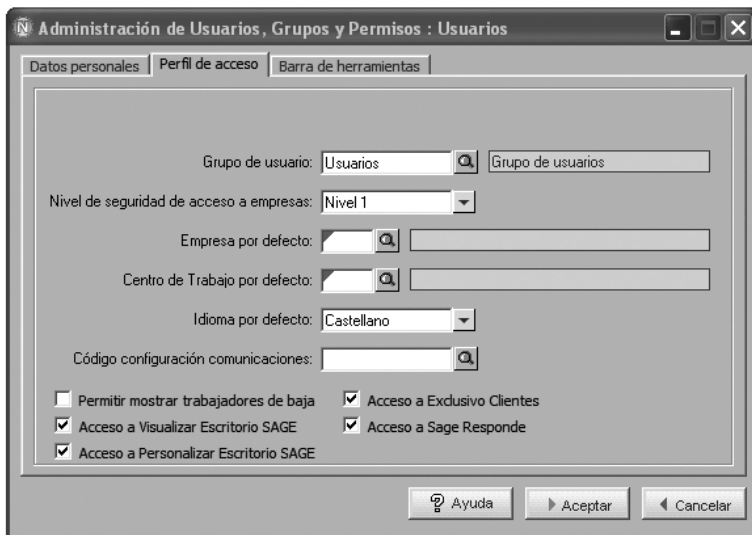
Administración de Usuarios, Grupos y Permisos : Usuarios

Datos personales | Perfil de acceso | Barra de herramientas

Grupo de usuario: Usuarios | Grupo de usuarios

Nivel de seguridad de acceso a empresas: Nivel 1

Empresa por defecto:

Centro de Trabajo por defecto:

Idioma por defecto: Castellano

Código configuración comunicaciones:

Permitir mostrar trabajadores de baja

Acceso a Exclusivo Clientes

Acceso a Visualizar Escritorio SAGE

Acceso a Sage Responde

Acceso a Personalizar Escritorio SAGE

Ayuda | Aceptar | Cancelar